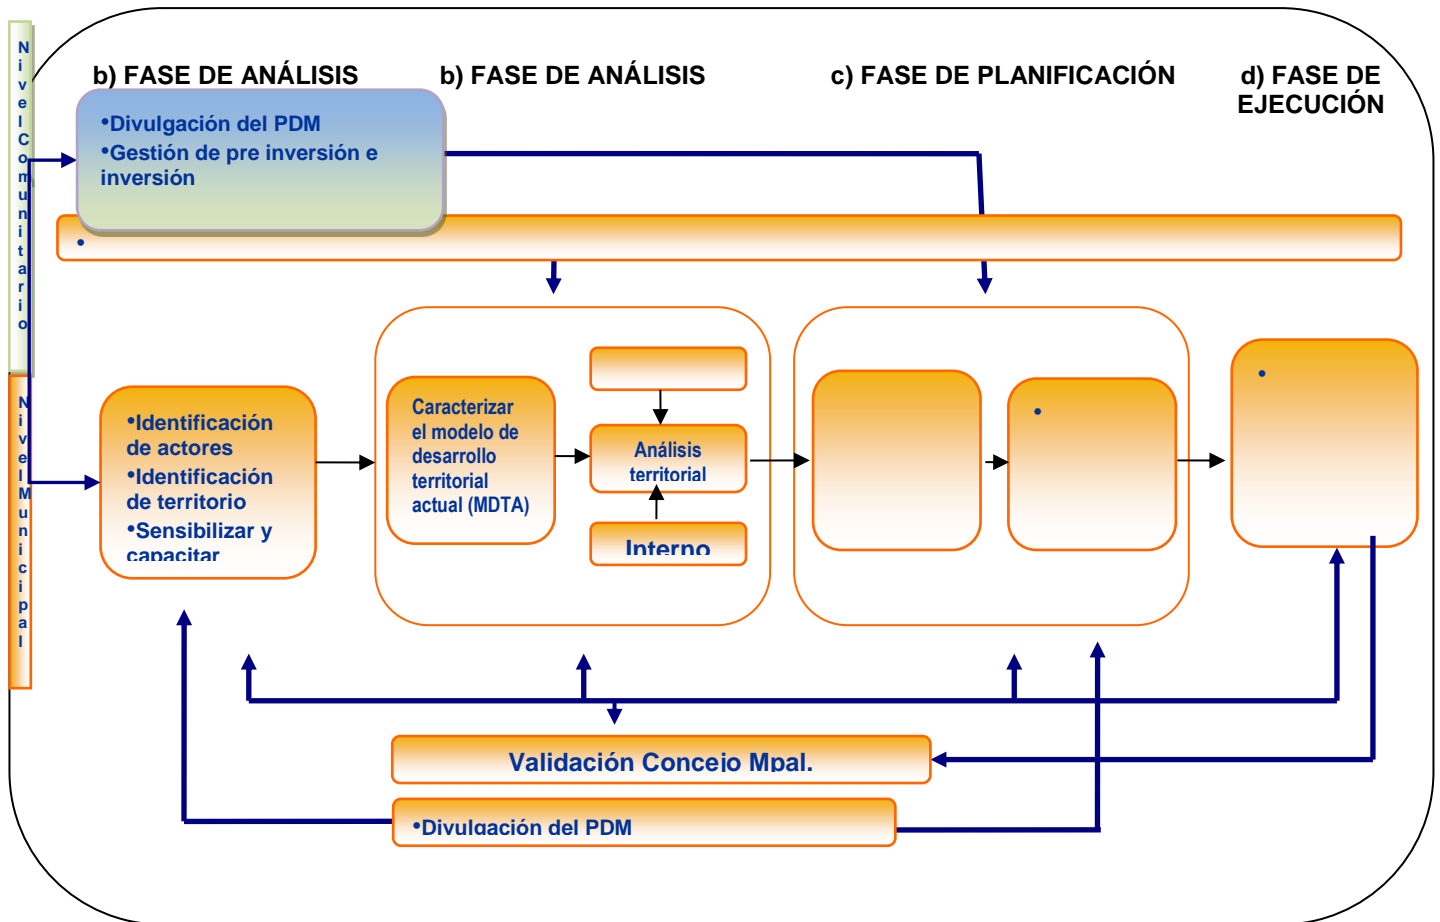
Nivel Comunitario

Nivel Municipal

b) FASE DE ANÁLISIS

b) FASE DE ANÁLISIS

c) FASE DE PLANIFICACIÓN

d) FASE DE EJECUCIÓN

•Divulgación del PDM
•Gestión de pre inversión e inversión

•

•Identificación de actores
•Identificación de territorio
•Sensibilizar y capacitar

Caracterizar el modelo de desarrollo territorial actual (MDTA)

Análisis territorial

Interno

•

•

Validación Concejo Mpal.

•Divulgación del PDM